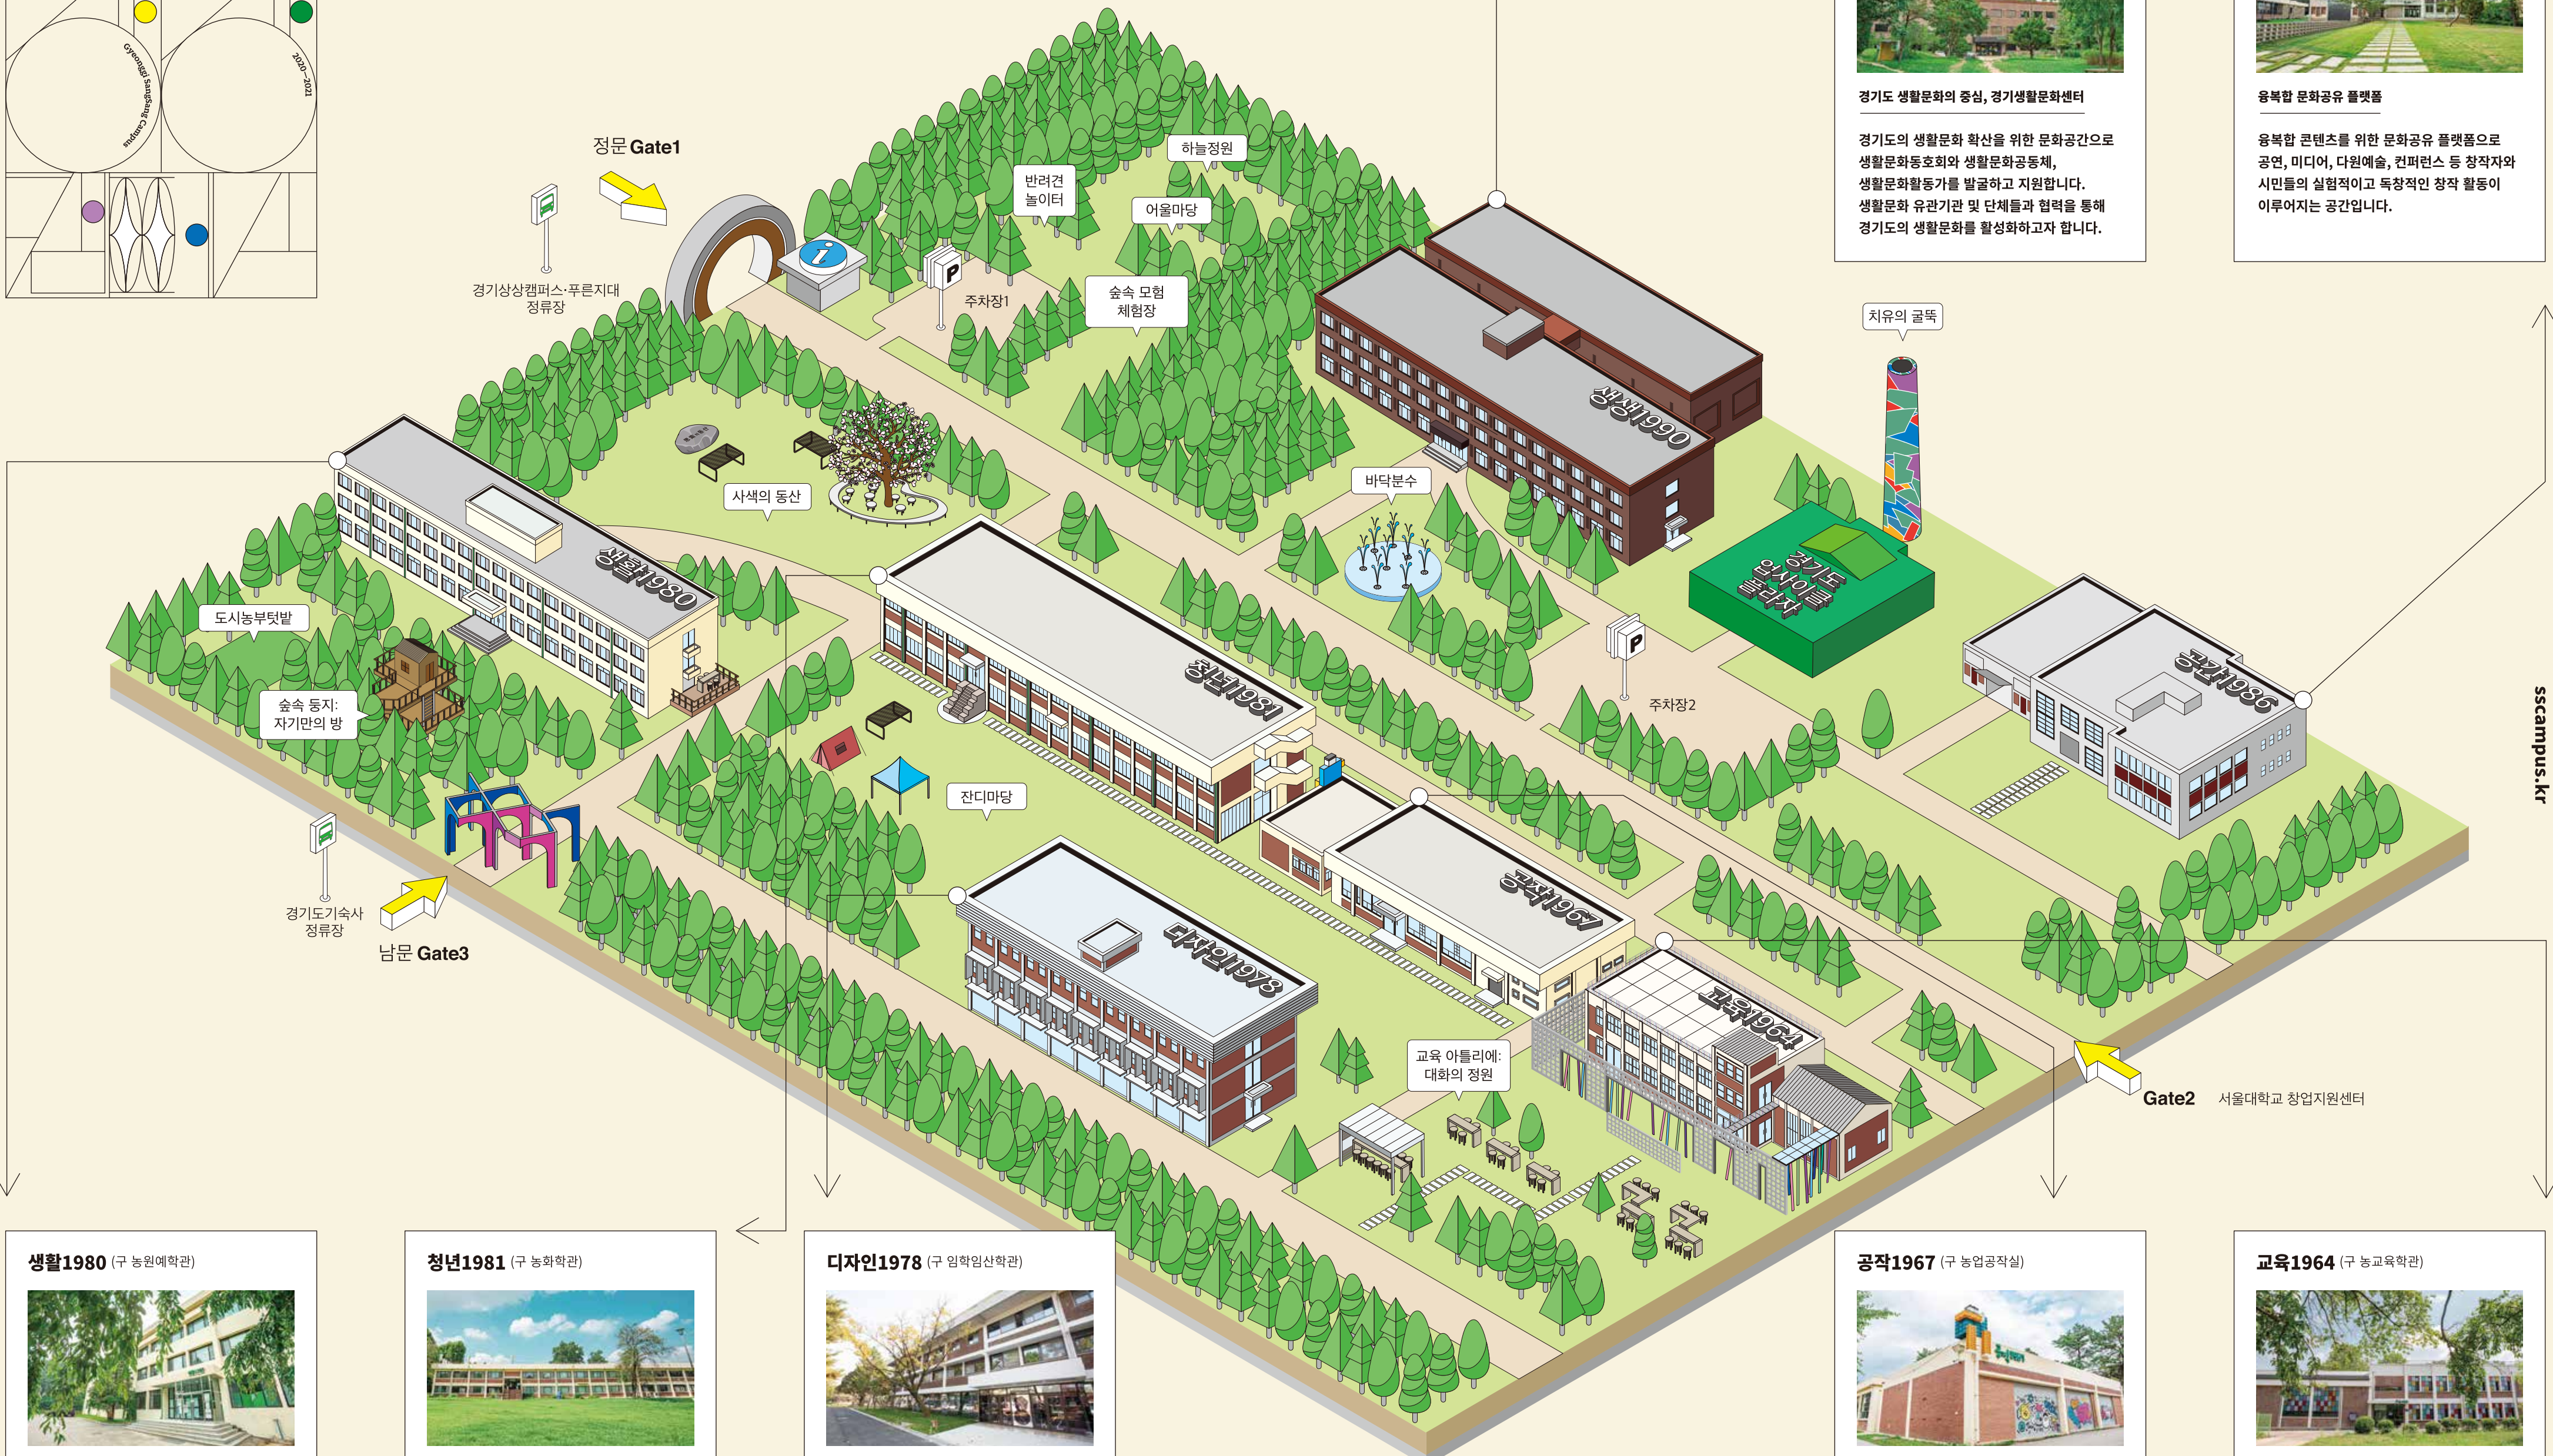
Gyeonggi SangSang Campus
2020—2021

정문 Gate1

경기상상캠퍼스·푸른지대 정류장

반려견 놀이터

하늘정원

어울마당

주차장1

숲속 모험 체험장

경기도 생활문화의 중심, 경기생활문화센터

경기도의 생활문화 확산을 위한 문화공간으로 생활문화동호회와 생활문화공동체, 생활문화활동가를 발굴하고 지원합니다. 생활문화 유관기관 및 단체들과 협력을 통해 경기도의 생활문화를 활성화하고자 합니다.

융복합 문화공유 플랫폼

융복합 콘텐츠를 위한 문화공유 플랫폼으로 공연, 미디어, 다원예술, 컨퍼런스 등 창작자와 시민들의 실험적이고 독창적인 창작 활동이 이루어지는 공간입니다.

치유의 굴뚝

생생1990

사색의 동산

바닥분수

생활1980

경기도 인사이트 플랫폼

도시농부텃밭

청년1981

주차장2

공간1986

숲속 둥지: 자기만의 방

잔디마당

sscampus.kr

경기도기숙사 정류장

남문 Gate3

디자인1978

공작1967

교육1964

교육 아틀리에: 대화의 정원

Gate2

서울대학교 창업지원센터

생활1980 (구 농원예학관)

청년1981 (구 농화학관)

디자인1978 (구 임학임산학관)

공작1967 (구 농업공작실)

교육1964 (구 농교육학관)